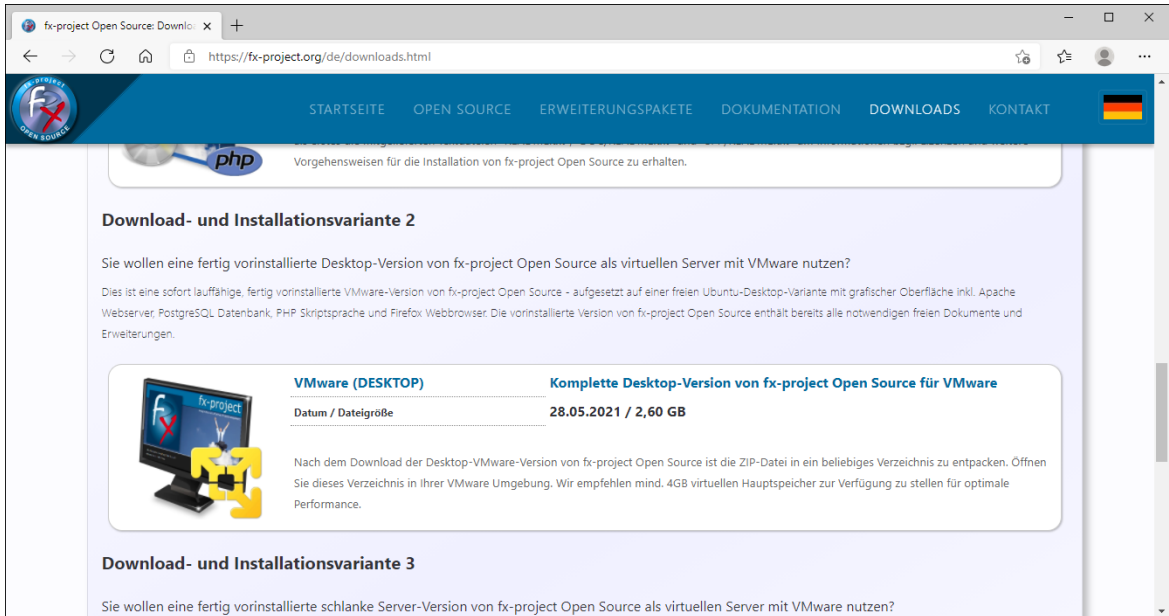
fx-project Open Source: Downlo

https://fx-project.org/de/downloads.html

STARTSEITE OPEN SOURCE ERWEITERUNGSPAKETE DOKUMENTATION DOWNLOADS KONTAKT

php

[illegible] Vorgehensweisen für die Installation von fx-project Open Source zu erhalten.

Download- und Installationsvariante 2

Sie wollen eine fertig vorinstallierte Desktop-Version von fx-project Open Source als virtuellen Server mit VMware nutzen?

Dies ist eine sofort lauffähige, fertig vorinstallierte VMware-Version von fx-project Open Source - aufgesetzt auf einer freien Ubuntu-Desktop-Variante mit grafischer Oberfläche inkl. Apache Webserver, PostgreSQL Datenbank, PHP Skriptsprache und Firefox Webbrowser. Die vorinstallierte Version von fx-project Open Source enthält bereits alle notwendigen freien Dokumente und Erweiterungen.

fx-project

| VMware (DESKTOP) | Komplette Desktop-Version von fx-project Open Source für VMware |
|---|---|
| Datum / Dateigröße | 28.05.2021 / 2,60 GB |

Nach dem Download der Desktop-VMware-Version von fx-project Open Source ist die ZIP-Datei in ein beliebiges Verzeichnis zu entpacken. Öffnen Sie dieses Verzeichnis in Ihrer VMware Umgebung. Wir empfehlen mind. 4GB virtuellen Hauptspeicher zur Verfügung zu stellen für optimale Performance.

Download- und Installationsvariante 3

Sie wollen eine fertig vorinstallierte schlanke Server-Version von fx-project Open Source als virtuellen Server mit VMware nutzen?